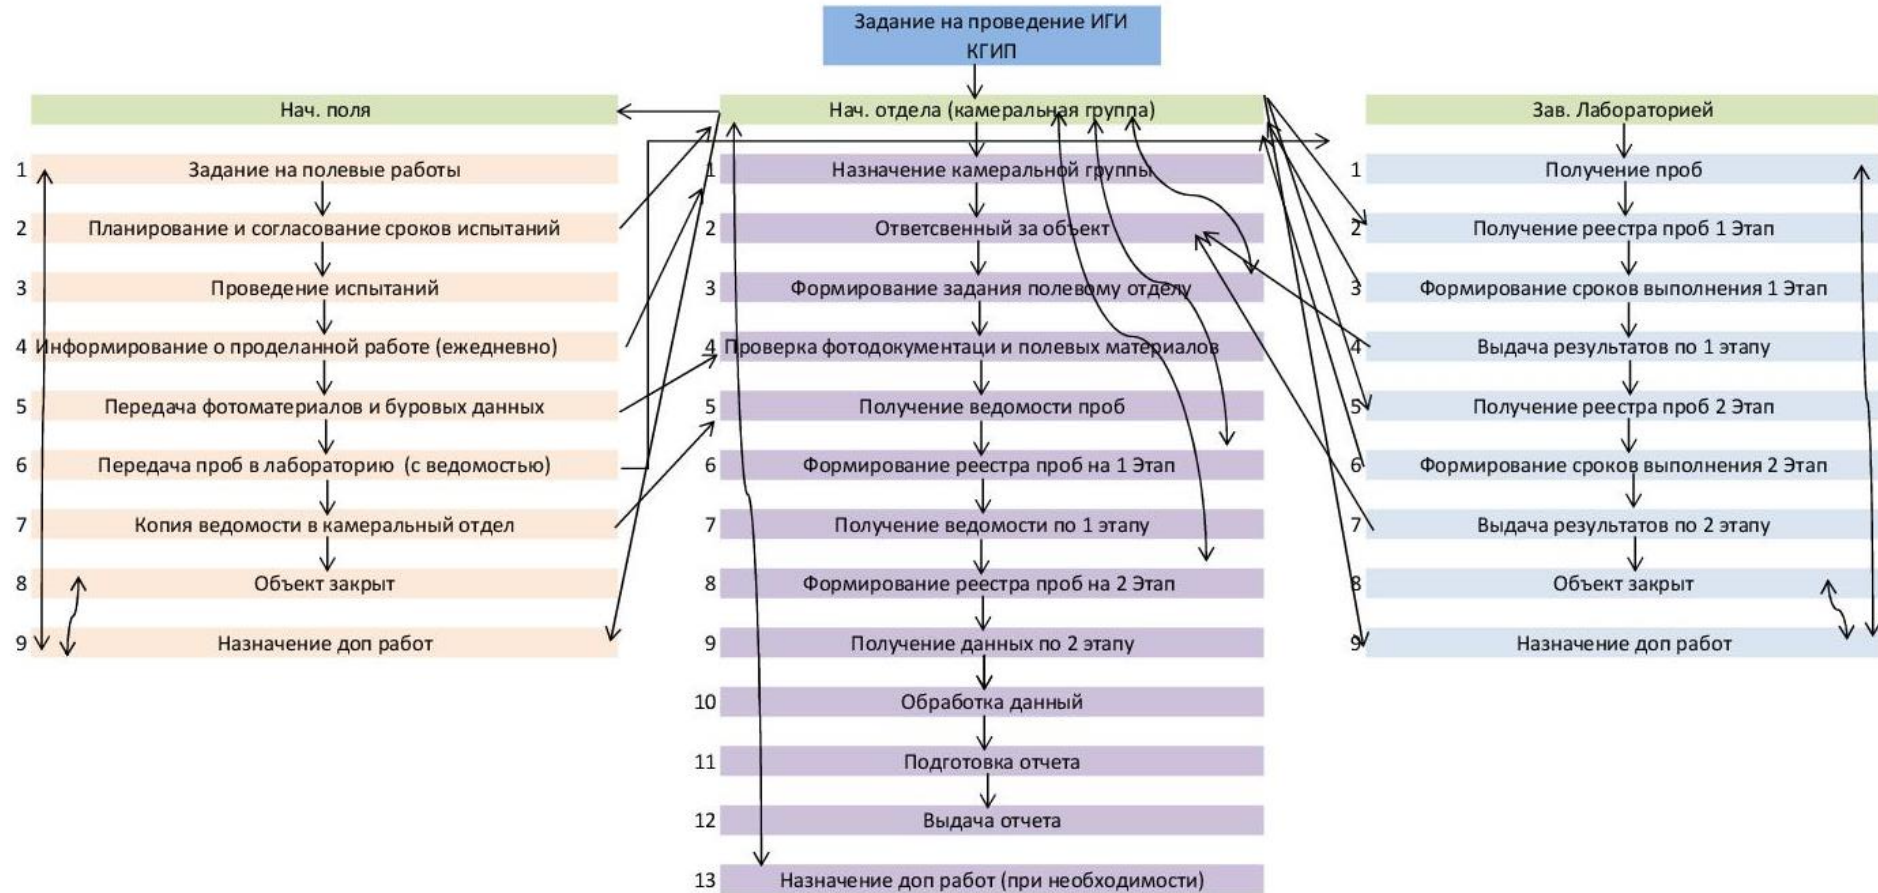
Задание на проведение ИГИ
КГИП

Нач. поля

1 Задание на полевые работы
2 Планирование и согласование сроков испытаний
3 Проведение испытаний
4 Информирование о проделанной работе (ежедневно)
5 Передача фотоматериалов и буровых данных
6 Передача проб в лабораторию (с ведомостью)
7 Копия ведомости в камеральный отдел
8 Объект закрыт
9 Назначение доп работ

Нач. отдела (камеральная группа)

1 Назначение камеральной группы
2 Ответсвенный за объект
3 Формирование задания полевому отделу
4 Проверка фотодокументаци и полевых материалов
5 Получение ведомости проб
6 Формирование реестра проб на 1 Этап
7 Получение ведомости по 1 этапу
8 Формирование реестра проб на 2 Этап
9 Получение данных по 2 этапу
10 Обработка данный
11 Подготовка отчета
12 Выдача отчета
13 Назначение доп работ (при необходимости)

Зав. Лабораторией

1 Получение проб
2 Получение реестра проб 1 Этап
3 Формирование сроков выполнения 1 Этап
4 Выдача результатов по 1 этапу
5 Получение реестра проб 2 Этап
6 Формирование сроков выполнения 2 Этап
7 Выдача результатов по 2 этапу
8 Объект закрыт
9 Назначение доп работ